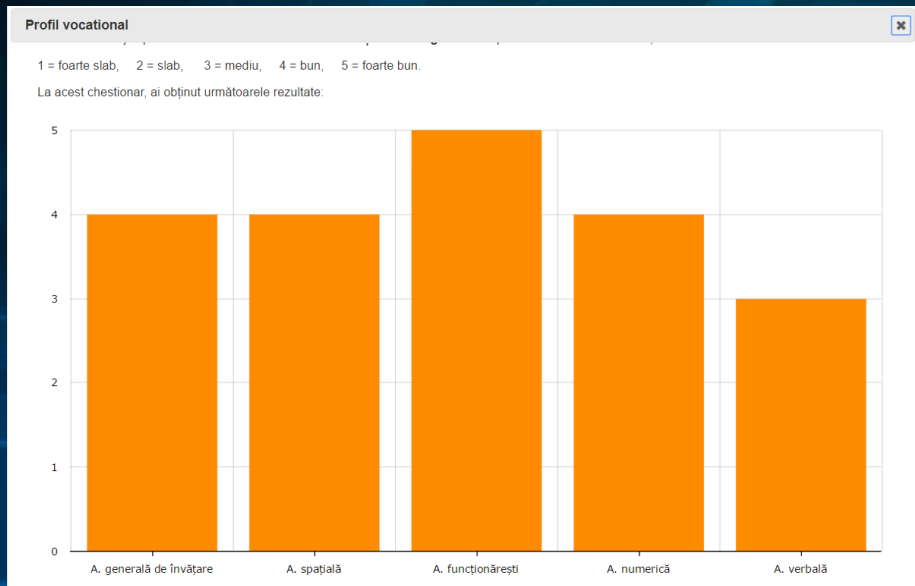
Profil vocational

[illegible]

1 = foarte slab, 2 = slab, 3 = mediu, 4 = bun, 5 = foarte bun.

La acest chestionar, ai obținut următoarele rezultate:

5
4
3
2
1
0

A. generală de învățare
A. spațială
A. funcționărești
A. numerică
A. verbală